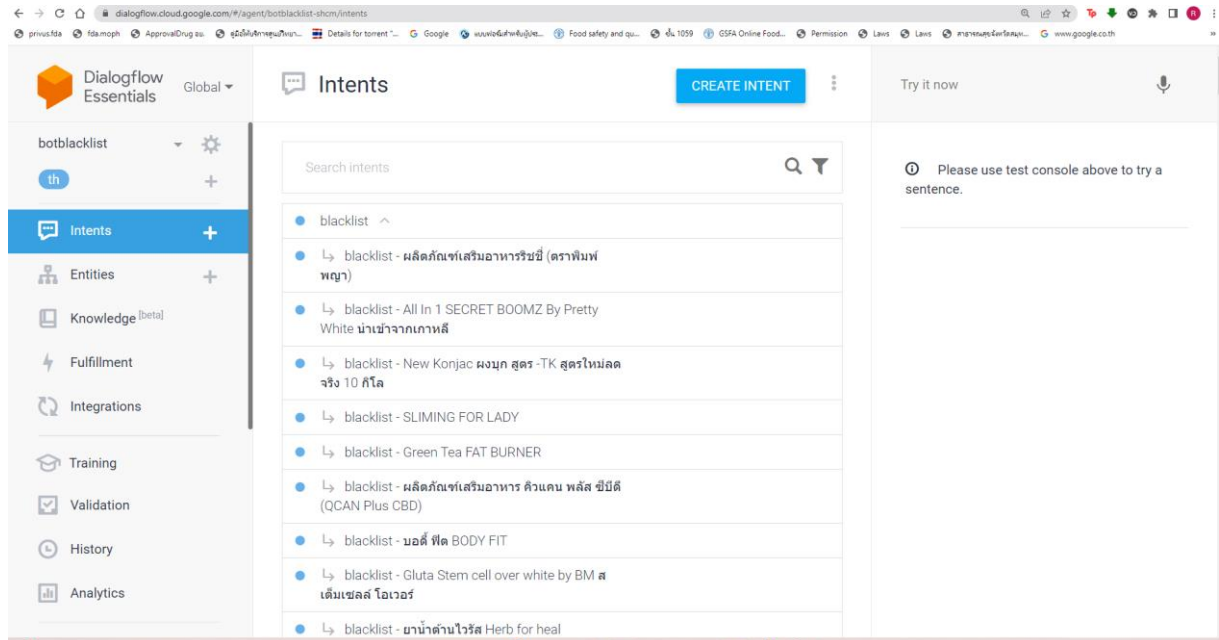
dialogflow.cloud.google.com/#/agent/botblacklist-shcm/intents

privus.fda fda.moph ApprovalDrug อ.ย. คู่มือให้บริการศูนย์ใหบร... Details for torrent "... Google แบบฟอร์มสำหรับผู้ประ... Food safety and qu... ฉ้น 1059 GSFA Online Food... Permission Laws Laws สาธารณสุขจังหวัดสมุท... www.google.co.th

Dialogflow Essentials Global

botblacklist

th

Intents

Entities

Knowledge [beta]

Fulfillment

Integrations

Training

Validation

History

Analytics

Intents

CREATE INTENT

Search intents

blacklist

blacklist - ผลิตภัณฑ์เสริมอาหารริชชี่ (ตราพิมพ์พญา)

blacklist - All In 1 SECRET BOOMZ By Pretty White นำเข้าจากเกาหลี

blacklist - New Konjac ผงบุก สูตร -TK สูตรใหม่ลดจริง 10 กิโล

blacklist - SLIMING FOR LADY

blacklist - Green Tea FAT BURNER

blacklist - ผลิตภัณฑ์เสริมอาหาร คิวแคน พลัส ซีบีดี (QCAN Plus CBD)

blacklist - บอดี้ ฟิต BODY FIT

blacklist - Gluta Stem cell over white by BM ส เต็มเซลล์ โอเวอร์

blacklist - ยาน้ำต้านไวรัส Herb for heal

Try it now

Please use test console above to try a sentence.